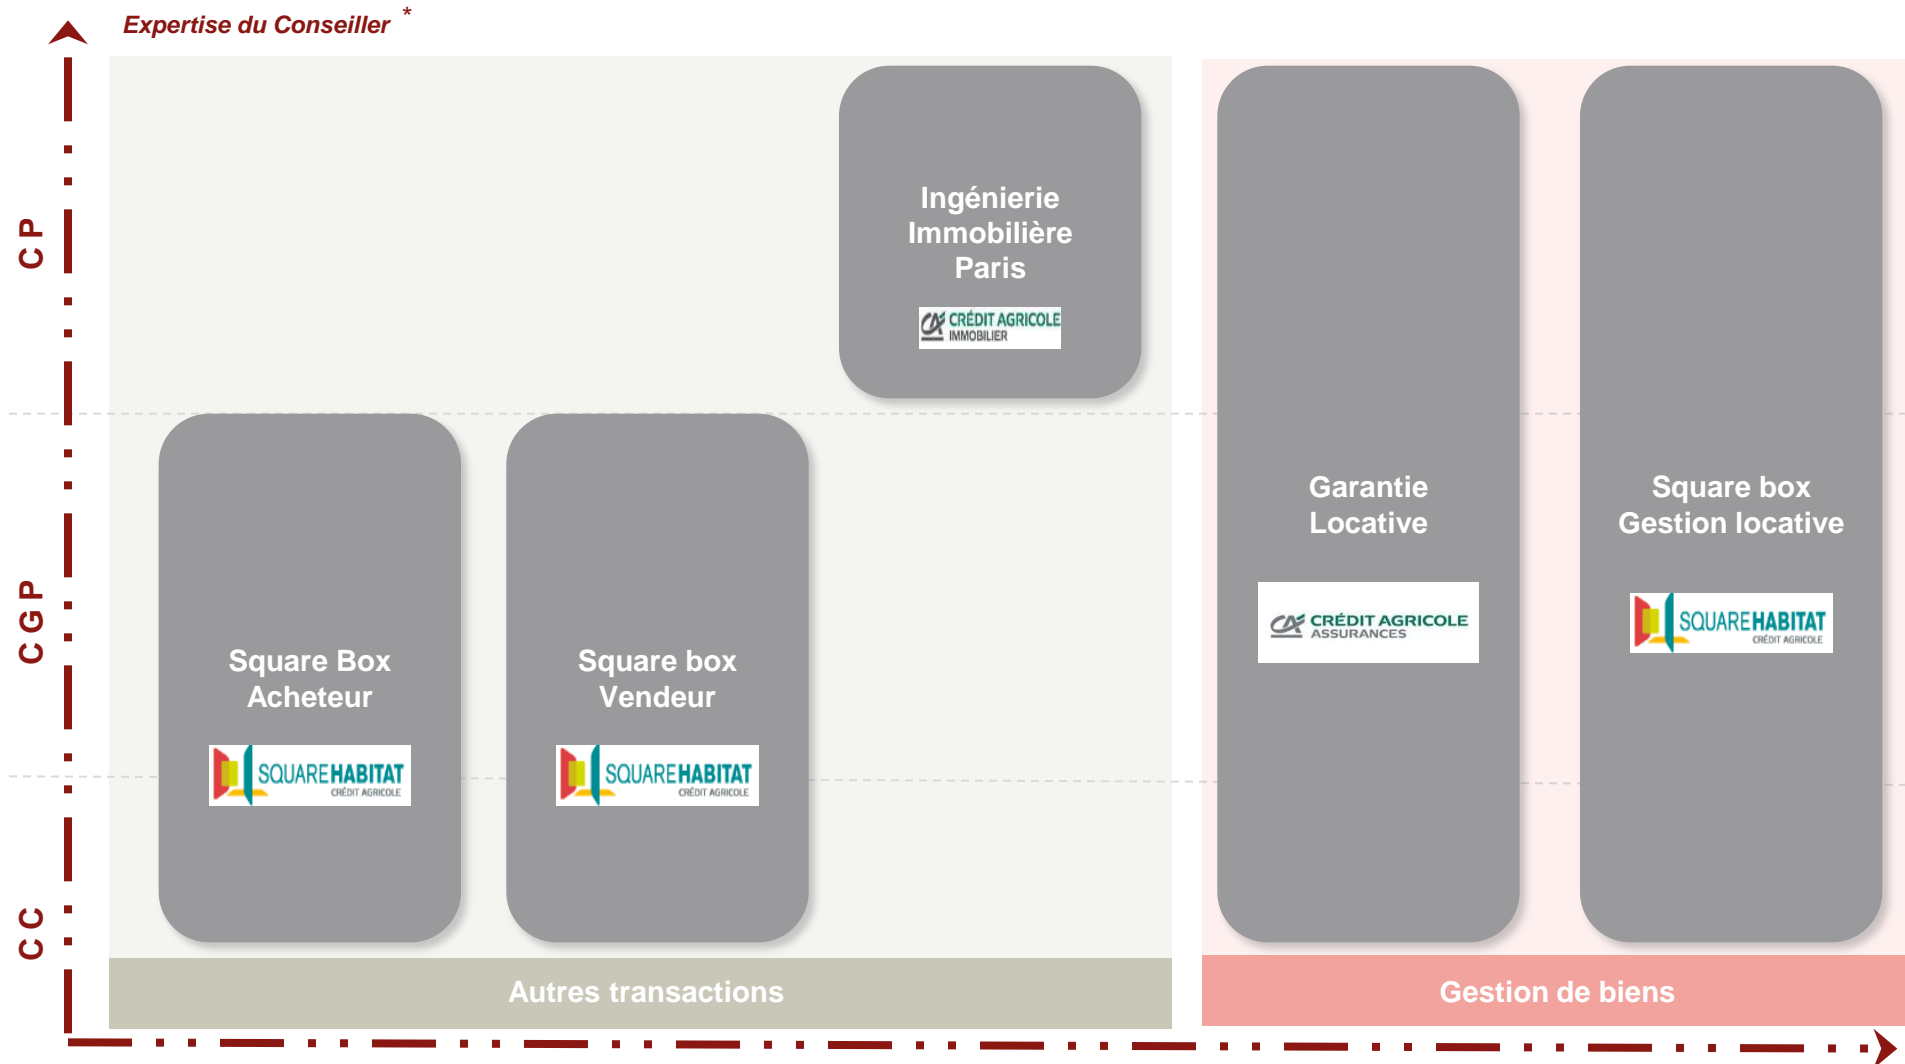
Expertise du Conseiller *

CP

CGP

CC

Ingénierie Immobilière Paris

CRÉDIT AGRICOLE IMMOBILIER

Square Box Acheteur

SQUARE HABITAT CRÉDIT AGRICOLE

Square box Vendeur

SQUARE HABITAT CRÉDIT AGRICOLE

Garantie Locative

CRÉDIT AGRICOLE ASSURANCES

Square box Gestion locative

SQUARE HABITAT CRÉDIT AGRICOLE

Autres transactions

Gestion de biens